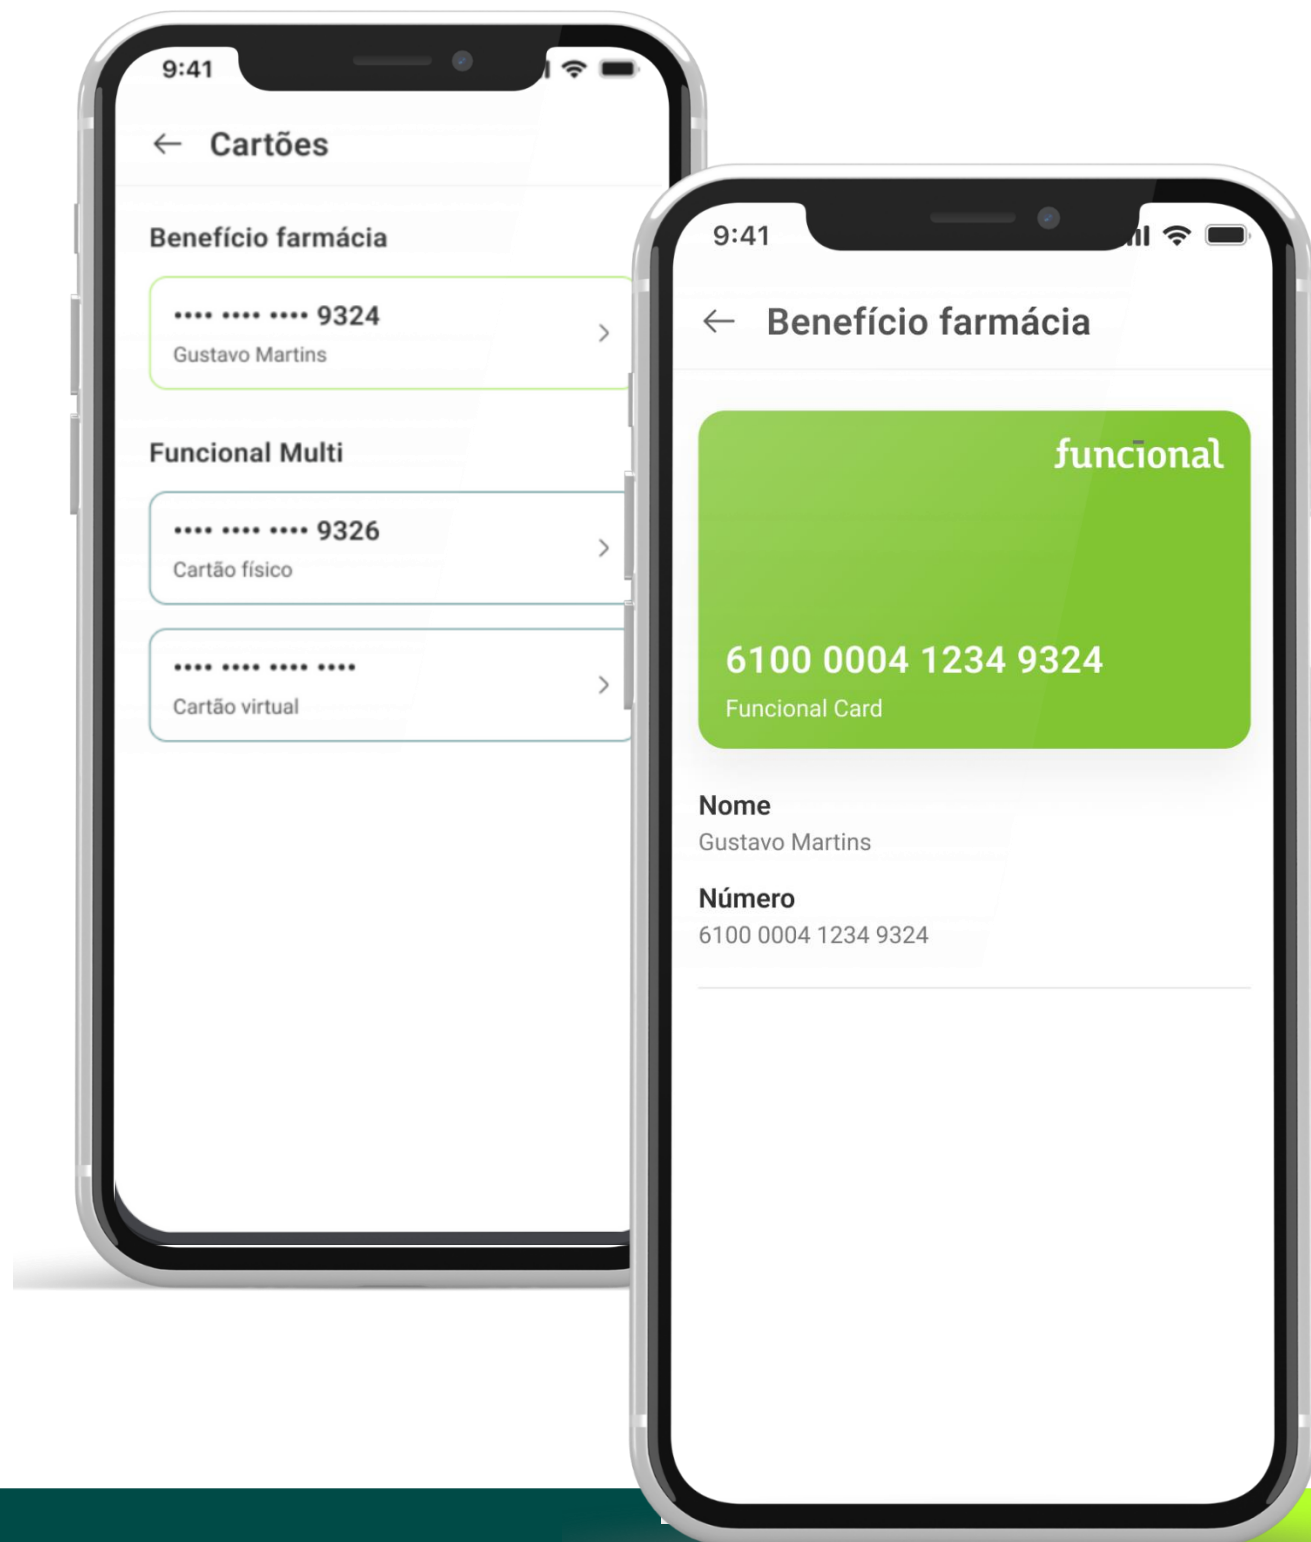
9:41

← Cartões

Benefício farmácia

•••• •••• •••• 9324
Gustavo Martins

Funcional Multi

•••• •••• •••• 9326
Cartão físico

•••• •••• •••• ••••
Cartão virtual

9:41

← Benefício farmácia

funcional

6100 0004 1234 9324
Funcional Card

Nome
Gustavo Martins

Número
6100 0004 1234 9324